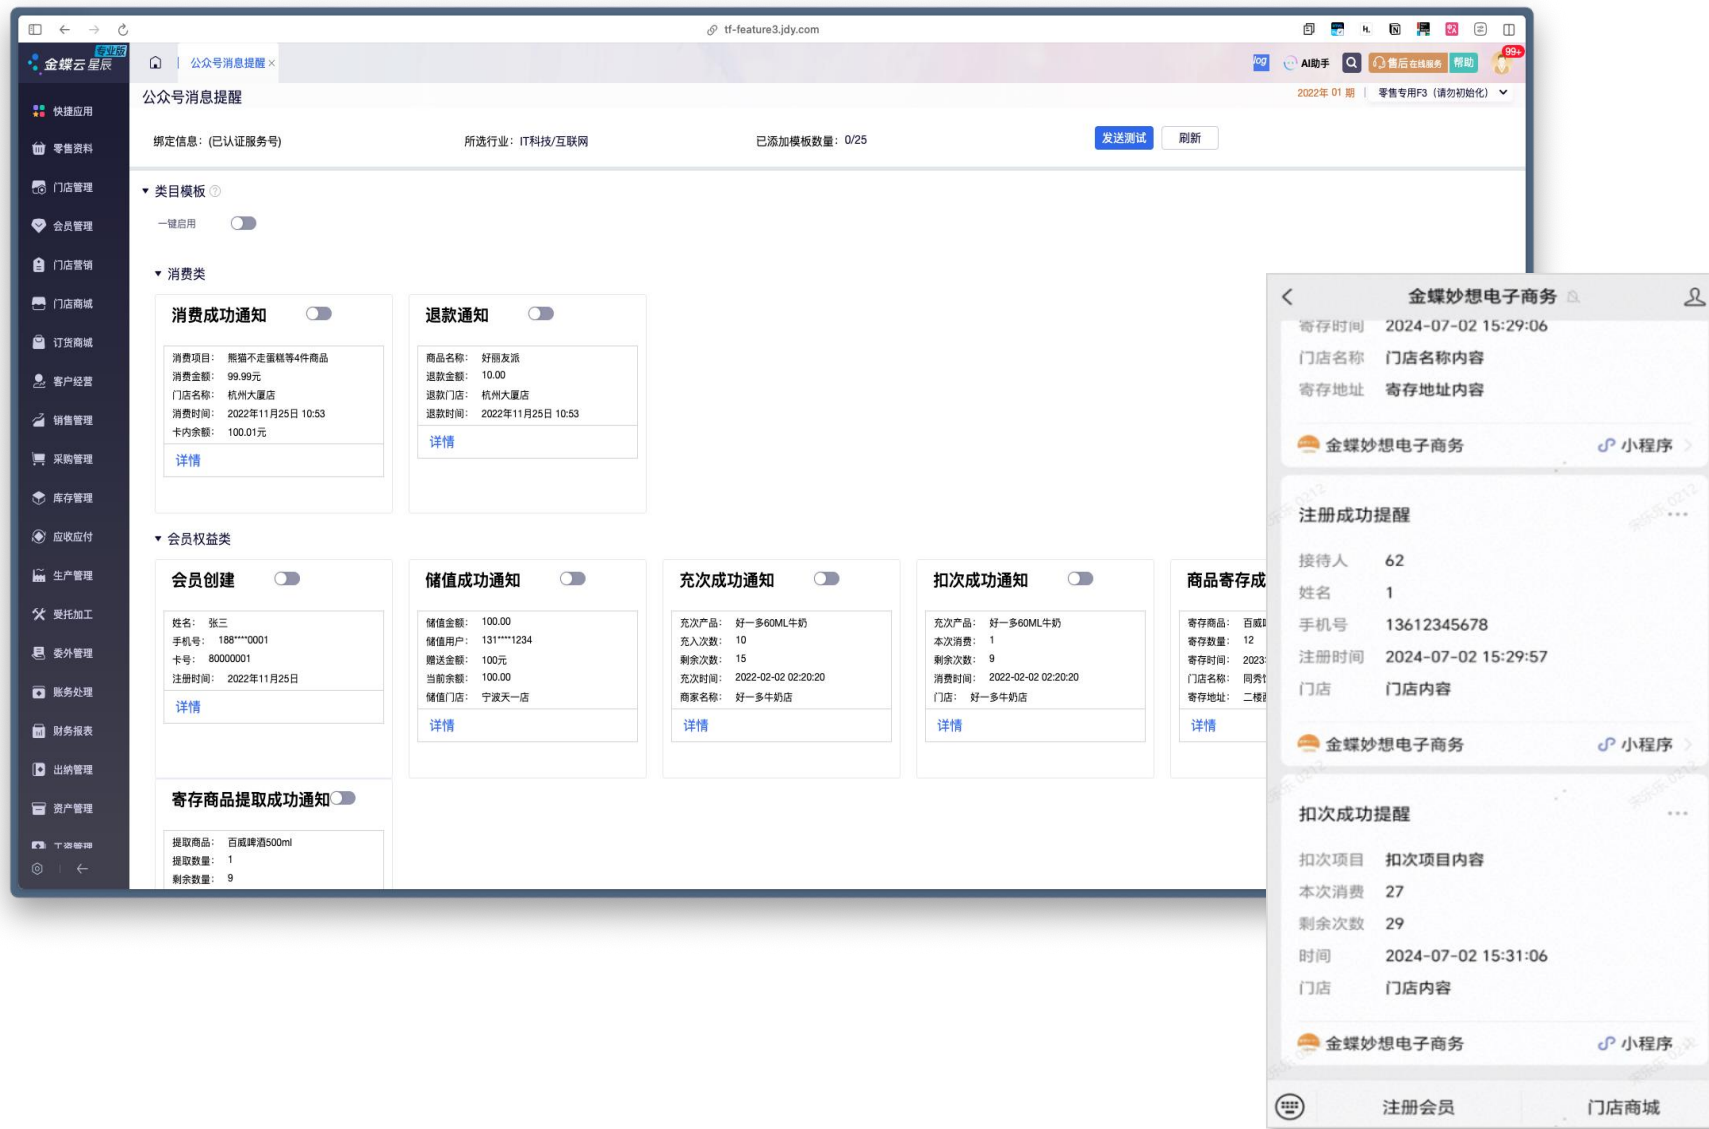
tf-feature3.jdy.com

金蝶云星辰 专业版

公众号消息提醒 ×

AI助手 售后在线服务 帮助 99+

2022年 01 期 | 零售专用F3（请勿初始化）

快捷应用
零售资料
门店管理
会员管理
门店营销
门店商城
订货商城
客户经营
销售管理
采购管理
库存管理
应收应付
生产管理
委托加工
委外管理
账务处理
财务报表
出纳管理
资产管理
工资管理

公众号消息提醒

绑定信息：(已认证服务号)　所选行业：IT科技/互联网　已添加模板数量：0/25　发送测试　刷新

类目模板

一键启用

消费类

消费成功通知
消费项目：熊猫不走蛋糕等4件商品
消费金额：99.99元
门店名称：杭州大厦店
消费时间：2022年11月25日 10:53
卡内余额：100.01元
详情

退款通知
商品名称：好丽友派
退款金额：10.00
退款门店：杭州大厦店
退款时间：2022年11月25日 10:53
详情

会员权益类

会员创建
姓名：张三
手机号：188****0001
卡号：80000001
注册时间：2022年11月25日
详情

储值成功通知
储值金额：100.00
储值用户：131****1234
赠送金额：100元
当前余额：100.00
储值门店：宁波天一店
详情

充次成功通知
充次产品：好一多60ML牛奶
充入次数：10
剩余次数：15
充次时间：2022-02-02 02:20:20
商家名称：好一多牛奶店
详情

扣次成功通知
充次产品：好一多60ML牛奶
本次消费：1
剩余次数：9
消费时间：2022-02-02 02:20:20
门店：好一多牛奶店
详情

商品寄存成
寄存商品：百威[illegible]
寄存数量：12
寄存时间：2023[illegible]
门店名称：同秀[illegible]
寄存地址：二楼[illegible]
详情

寄存商品提取成功通知
提取商品：百威啤酒500ml
提取数量：1
剩余数量：9

金蝶妙想电子商务

寄存时间　2024-07-02 15:29:06
门店名称　门店名称内容
寄存地址　寄存地址内容
金蝶妙想电子商务　小程序

注册成功提醒
接待人　62
姓名　1
手机号　13612345678
注册时间　2024-07-02 15:29:57
门店　门店内容
金蝶妙想电子商务　小程序

扣次成功提醒
扣次项目　扣次项目内容
本次消费　27
剩余次数　29
时间　2024-07-02 15:31:06
门店　门店内容
金蝶妙想电子商务　小程序

注册会员　门店商城